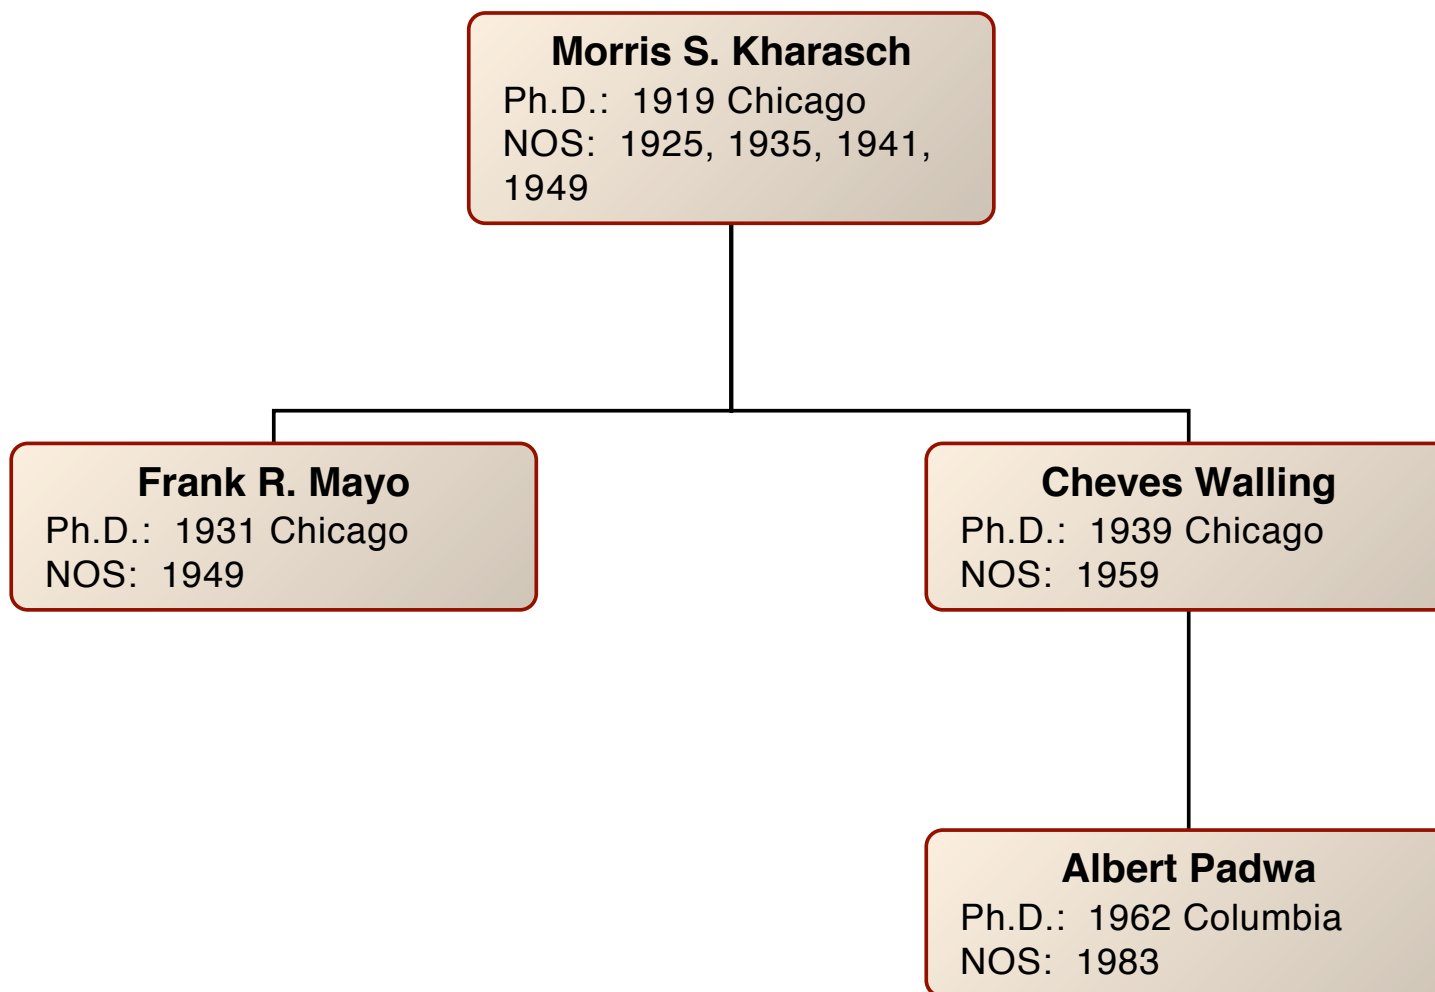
Morris S. Kharasch
Ph.D.: 1919 Chicago
NOS: 1925, 1935, 1941, 1949

Frank R. Mayo
Ph.D.: 1931 Chicago
NOS: 1949

Cheves Walling
Ph.D.: 1939 Chicago
NOS: 1959

Albert Padwa
Ph.D.: 1962 Columbia
NOS: 1983